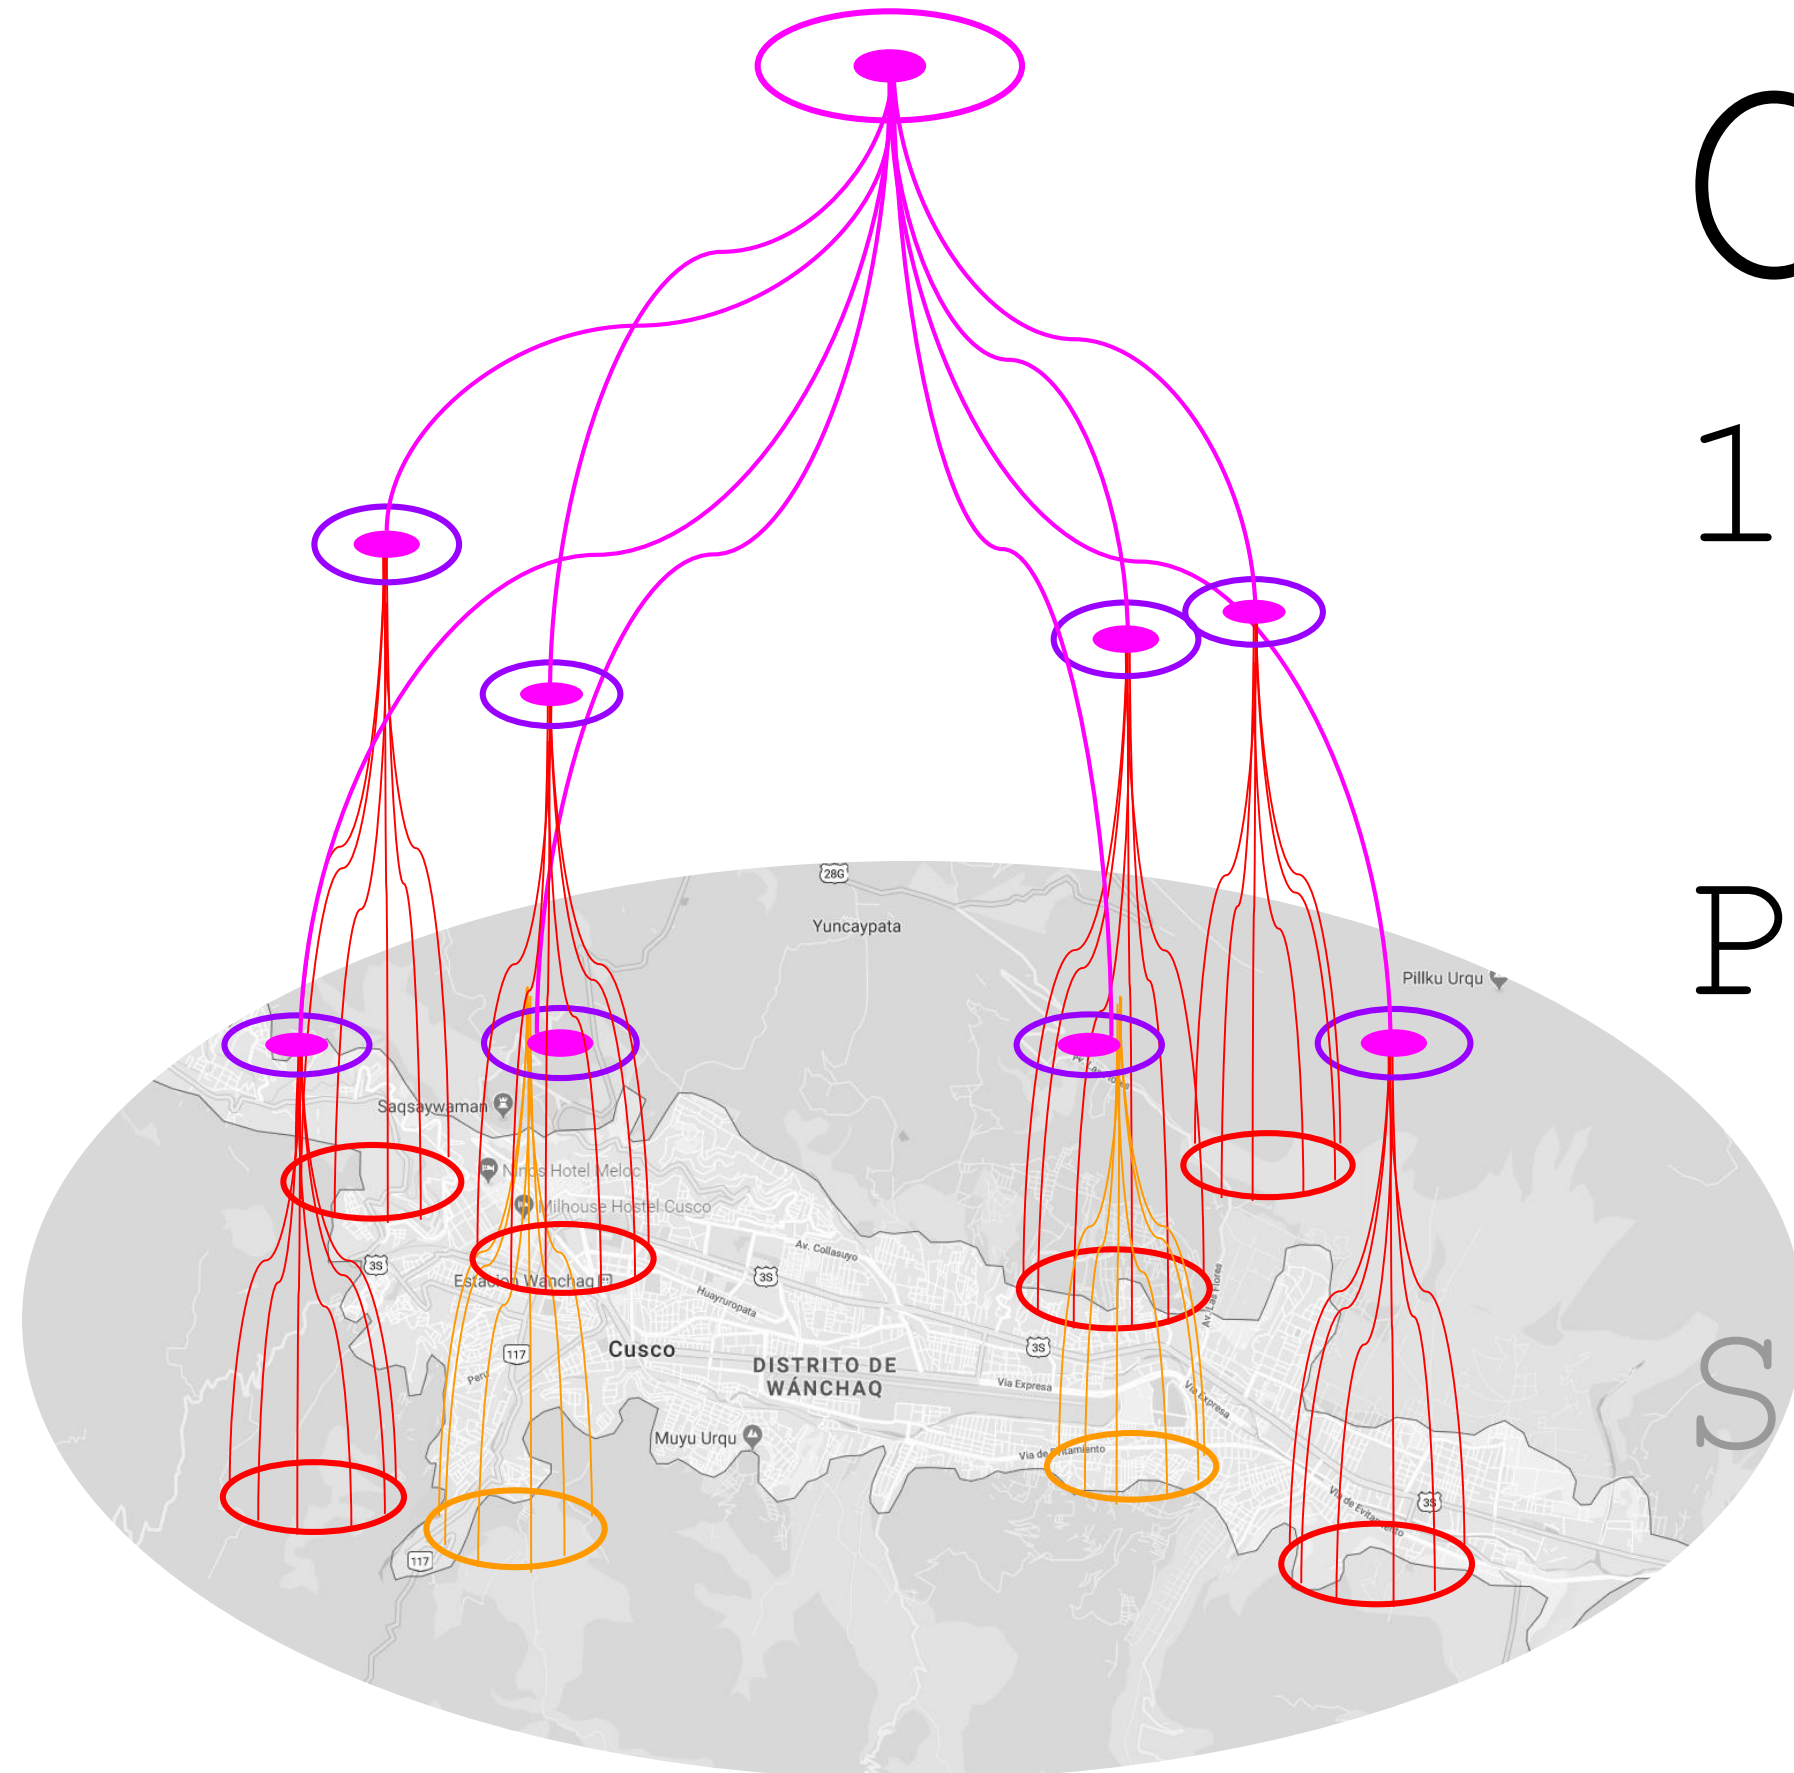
C
1
P
S

28G
Yuncaypata
Pillku Urqu
Saqsaywaman
Niños Hotel Meloc
Milhouse Hostel Cusco
Av. Collasuyo
3S
Huayruropata
3S
Estación Wanchaq
117
Peru
Cusco
DISTRITO DE WÁNCHAQ
Muyu Urqu
117
Av. Las Flores
3S
Vía Expresa
Vía Expresa
Vía de Evitamiento
3S
Vía de Evitamiento